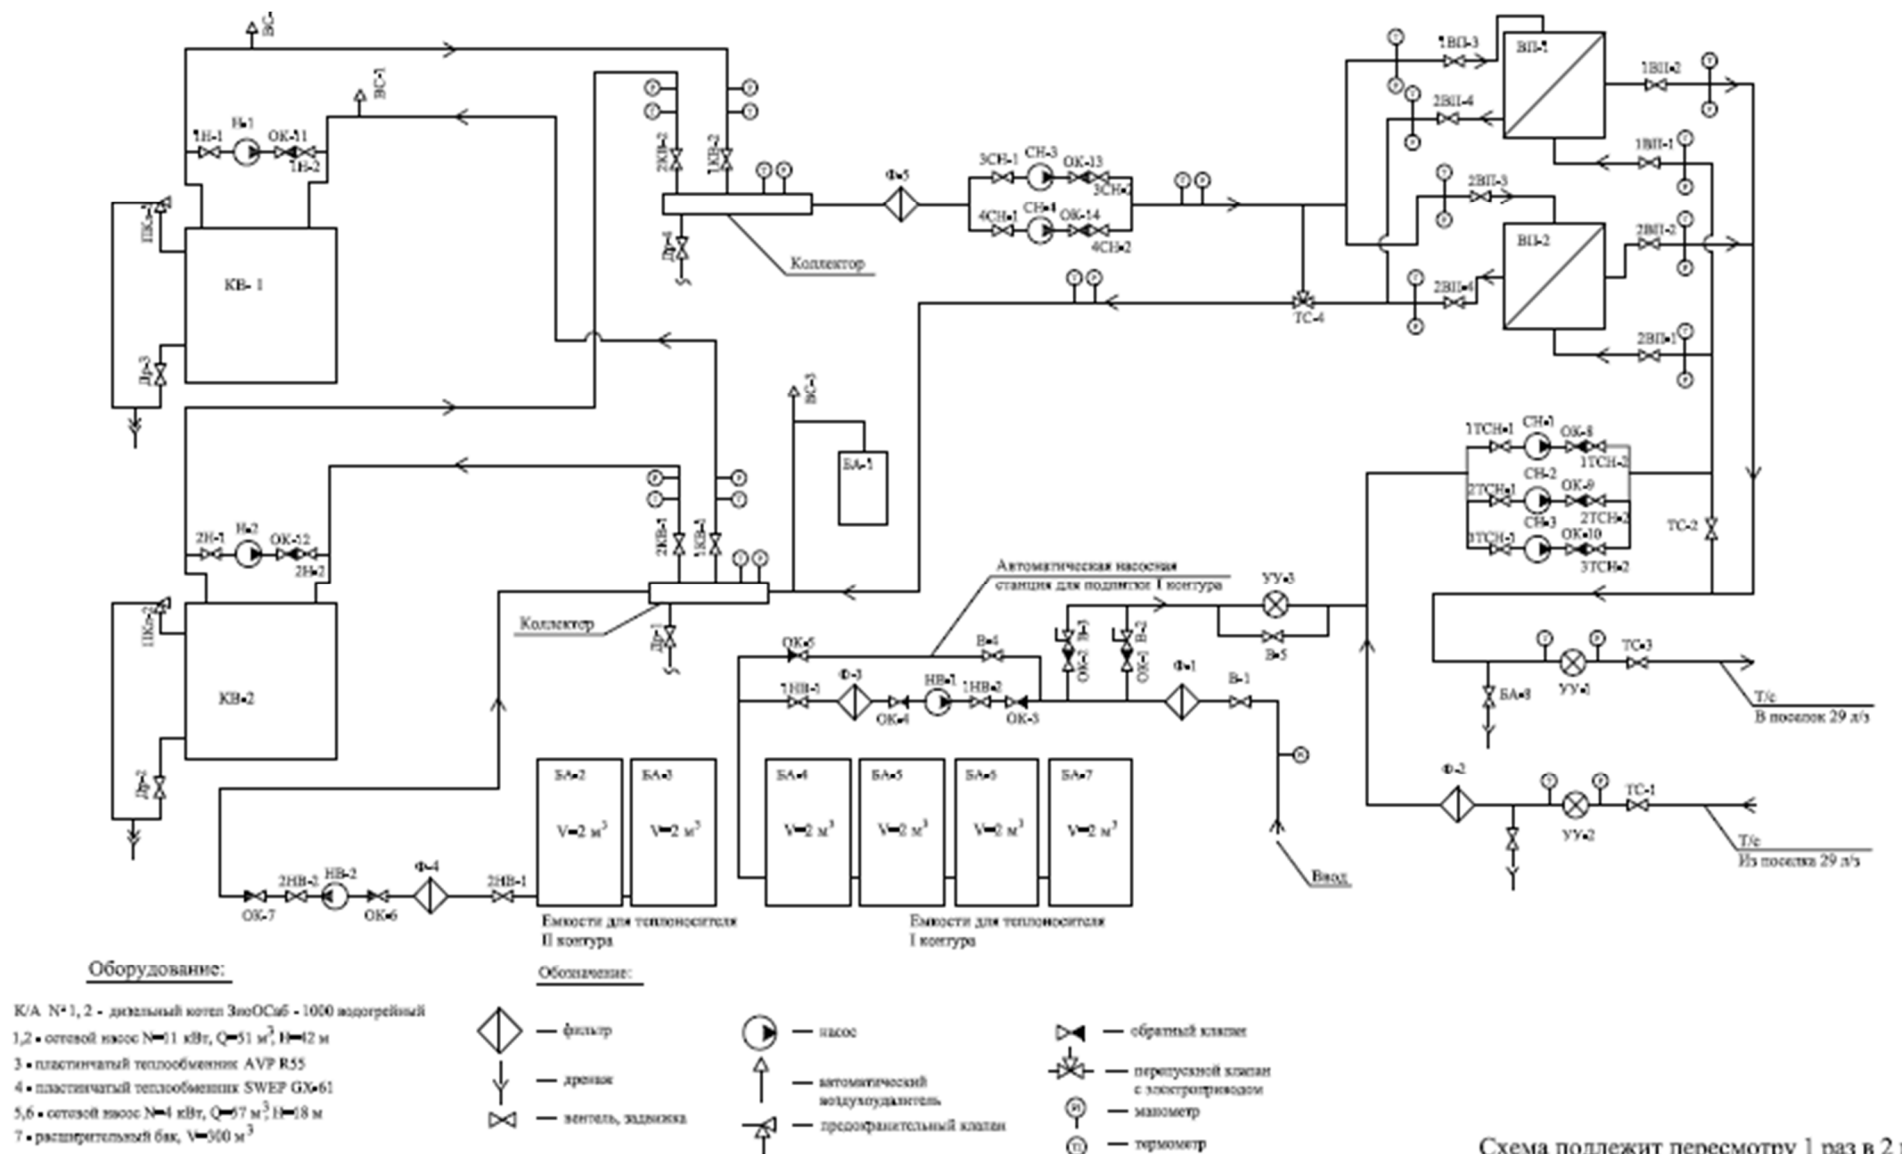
ВС-2
ВС-1
1Н-1 Н-1 ОК-11 1Н-2
ПК-1
КВ-1
Др-3
2КВ-2 1КВ-2
Др-4
Коллектор
Ф-5
3СН-1 СН-3 ОК-13 3СН-2
4СН-1 СН-4 ОК-14 4СН-2
ТС-4
1ВП-3 ВП-1 1ВП-2
2ВП-4
1ВП-1
2ВП-3 ВП-2 2ВП-2
2ВП-4
2ВП-1
ВС-3
БА-1
2Н-1 Н-2 ОК-12 2Н-2
ПК-2
КВ-2
Др-2
2КВ-1 1КВ-1
Коллектор
Др-1
Автоматическая насосная станция для подпитки I контура
УУ-3
В-5
ОК-5 В-4
ОК-2 В-3 ОК-1 В-2
Ф-3 НВ-1
1НВ-1 ОК-4 1НВ-2 ОК-3
Ф-1 В-1
1ТСН-1 СН-1 ОК-8 1ТСН-2
2ТСН-1 СН-2 ОК-9 2ТСН-2
3ТСН-1 СН-3 ОК-10 3ТСН-2
ТС-2
ТС-3
БА-8 УУ-1
Т/с
В поселок 29 л/з
Ф-2
ТС-1
УУ-2
Т/с
Из поселка 29 л/з
Ввод
БА-2 БА-3
V=2 м$^3$ V=2 м$^3$
БА-4 БА-5 БА-6 БА-7
V=2 м$^3$ V=2 м$^3$ V=2 м$^3$ V=2 м$^3$
ОК-7 2НВ-2 НВ-2 ОК-6 Ф-4 2НВ-1
Емкости для теплоносителя II контура
Емкости для теплоносителя I контура

Оборудование:
К/А № 1, 2 - дизельный котел ЗиоОСаб - 1000 водогрейный
1,2 - сетевой насос N=11 кВт, Q=51 м$^3$, H=42 м
3 - пластинчатый теплообменник AVP R55
4 - пластинчатый теплообменник SWEP GX-61
5,6 - сетевой насос N=4 кВт, Q=67 м$^3$, H=18 м
7 - расширительный бак, V=300 м$^3$

Обозначение:
— фильтр
— дренаж
— вентель, задвижка
— насос
— автоматический воздухоудалитель
— предохранительный клапан
— обратный клапан
— перепускной клапан с электроприводом
— манометр
— термометр

Схема подлежит пересмотру 1 раз в 2 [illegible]